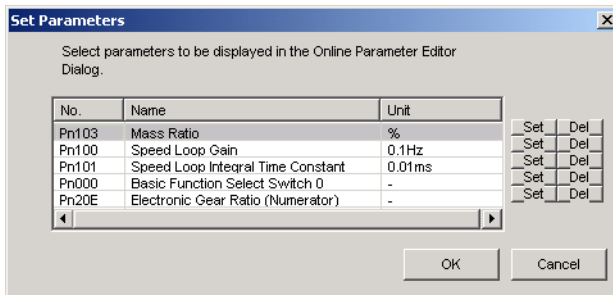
Set Parameters

×

Select parameters to be displayed in the Online Parameter Editor Dialog.

| No. | Name | Unit |
|---|---|---|
| Pn103 | Mass Ratio | % |
| Pn100 | Speed Loop Gain | 0.1Hz |
| Pn101 | Speed Loop Integral Time Constant | 0.01ms |
| Pn000 | Basic Function Select Switch 0 | - |
| Pn20E | Electronic Gear Ratio (Numerator) | - |

Set Del
Set Del
Set Del
Set Del
Set Del

OK Cancel